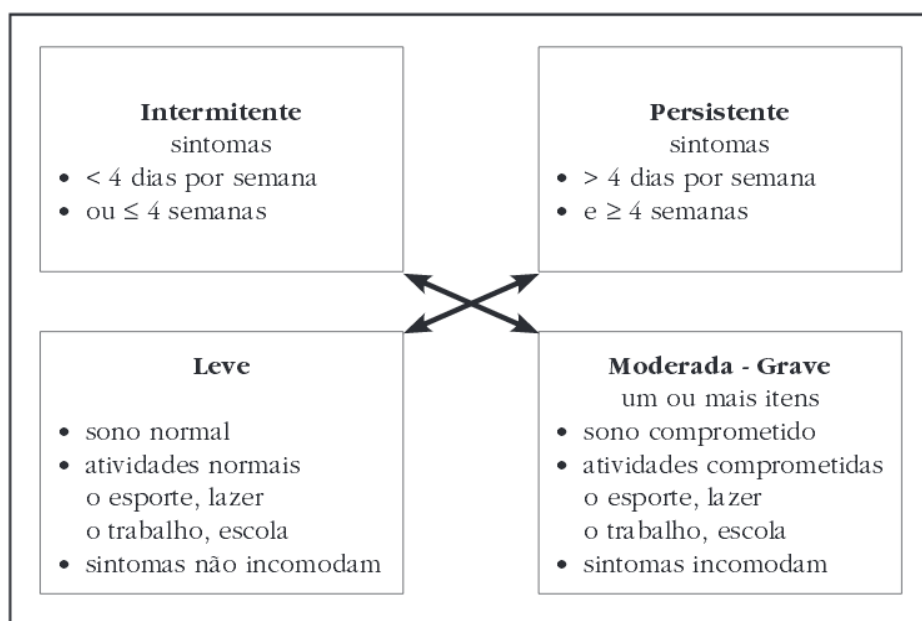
**Intermitente**
sintomas
- $<$ 4 dias por semana
- ou $\leq$ 4 semanas

**Persistente**
sintomas
- $>$ 4 dias por semana
- e $\geq$ 4 semanas

**Leve**
- sono normal
- atividades normais
  o esporte, lazer
  o trabalho, escola
- sintomas não incomodam

**Moderada - Grave**
um ou mais itens
- sono comprometido
- atividades comprometidas
  o esporte, lazer
  o trabalho, escola
- sintomas incomodam